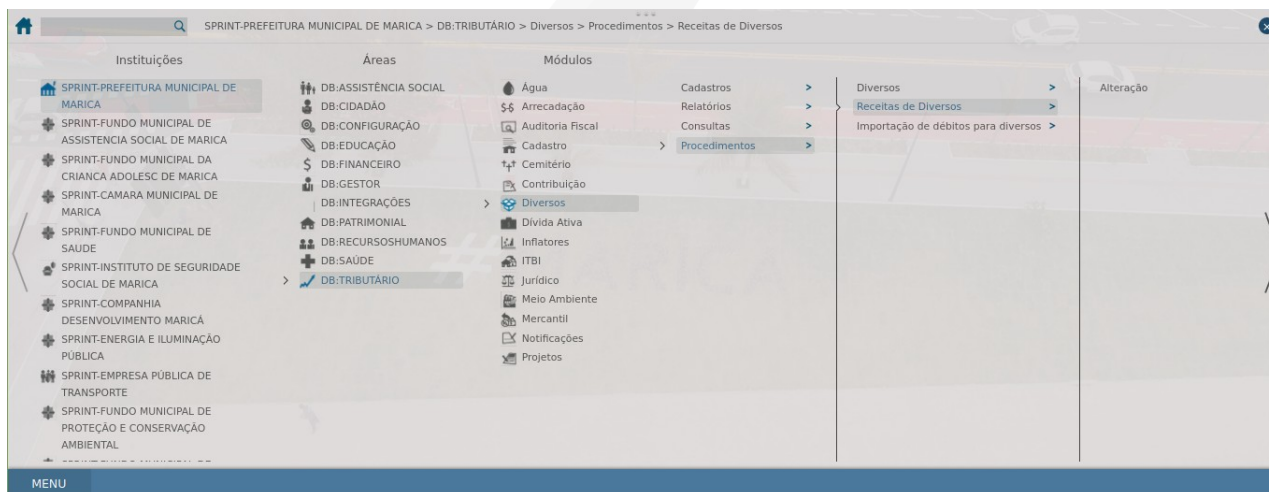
SPRINT-PREFEITURA MUNICIPAL DE MARICA > DB:TRIBUTÁRIO > Diversos > Procedimentos > Receitas de Diversos

Instituições

SPRINT-PREFEITURA MUNICIPAL DE MARICA
SPRINT-FUNDO MUNICIPAL DE ASSISTENCIA SOCIAL DE MARICA
SPRINT-FUNDO MUNICIPAL DA CRIANCA ADOLESC DE MARICA
SPRINT-CAMARA MUNICIPAL DE MARICA
SPRINT-FUNDO MUNICIPAL DE SAUDE
SPRINT-INSTITUTO DE SEGURIDADE SOCIAL DE MARICA
SPRINT-COMPANHIA DESENVOLVIMENTO MARICÁ
SPRINT-ENERGIA E ILUMINAÇÃO PÚBLICA
SPRINT-EMPRESA PÚBLICA DE TRANSPORTE
SPRINT-FUNDO MUNICIPAL DE PROTEÇÃO E CONSERVAÇÃO AMBIENTAL
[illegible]

Áreas

DB:ASSISTÊNCIA SOCIAL
DB:CIDADÃO
DB:CONFIGURAÇÃO
DB:EDUCAÇÃO
DB:FINANCEIRO
DB:GESTOR
DB:INTEGRAÇÕES
DB:PATRIMONIAL
DB:RECURSOSHUMANOS
DB:SAÚDE
DB:TRIBUTÁRIO

Módulos

Água
Arrecadação
Auditoria Fiscal
Cadastro
Cemitério
Contribuição
Diversos
Dívida Ativa
Inflatores
ITBI
Jurídico
Meio Ambiente
Mercantil
Notificações
Projetos

Cadastros >
Relatórios >
Consultas >
Procedimentos >

Diversos >
Receitas de Diversos >
Importação de débitos para diversos >

Alteração

MENU